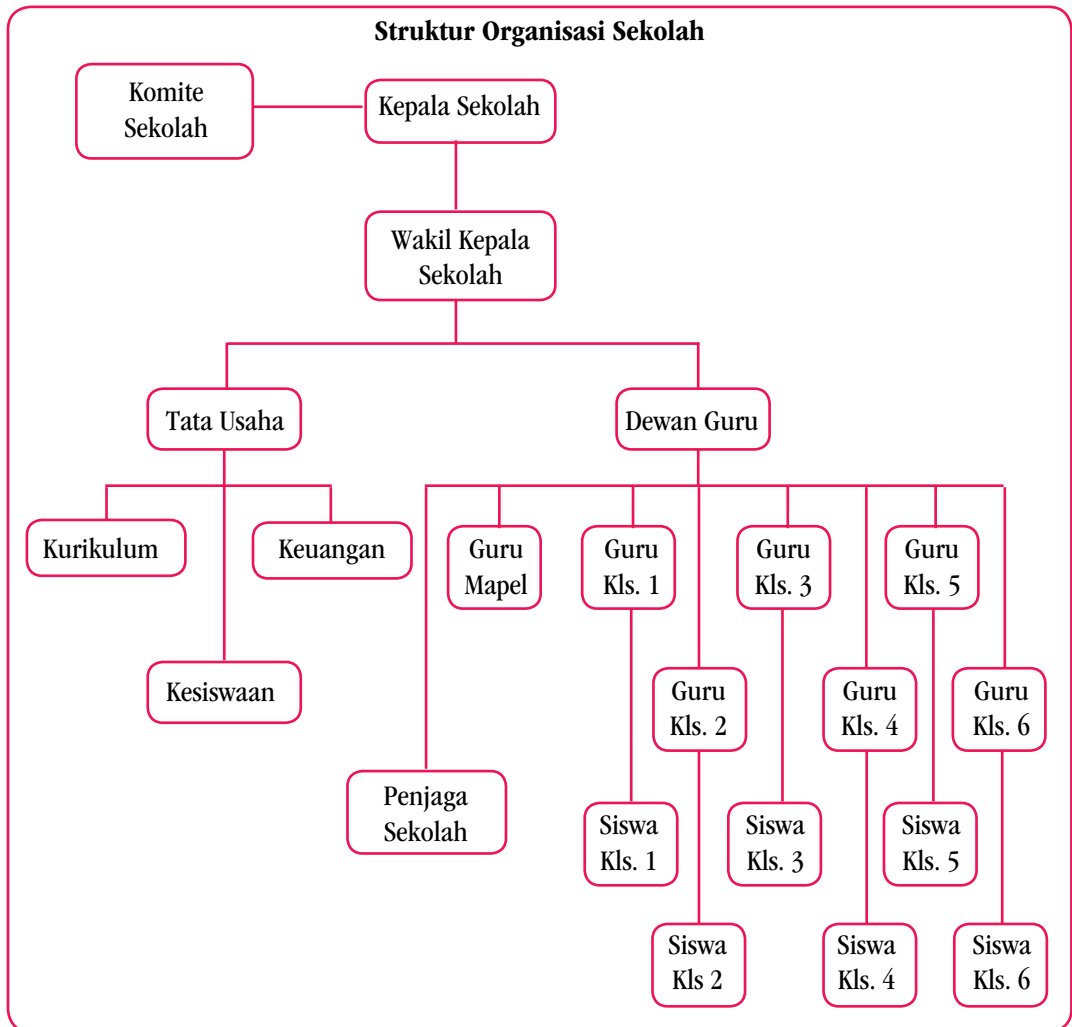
**Struktur Organisasi Sekolah**

Komite Sekolah

Kepala Sekolah

Wakil Kepala Sekolah

Tata Usaha

Dewan Guru

Kurikulum

Keuangan

Kesiswaan

Guru Mapel

Guru Kls. 1

Guru Kls. 3

Guru Kls. 5

Guru Kls. 2

Guru Kls. 4

Guru Kls. 6

Penjaga Sekolah

Siswa Kls. 1

Siswa Kls. 3

Siswa Kls. 5

Siswa Kls 2

Siswa Kls. 4

Siswa Kls. 6